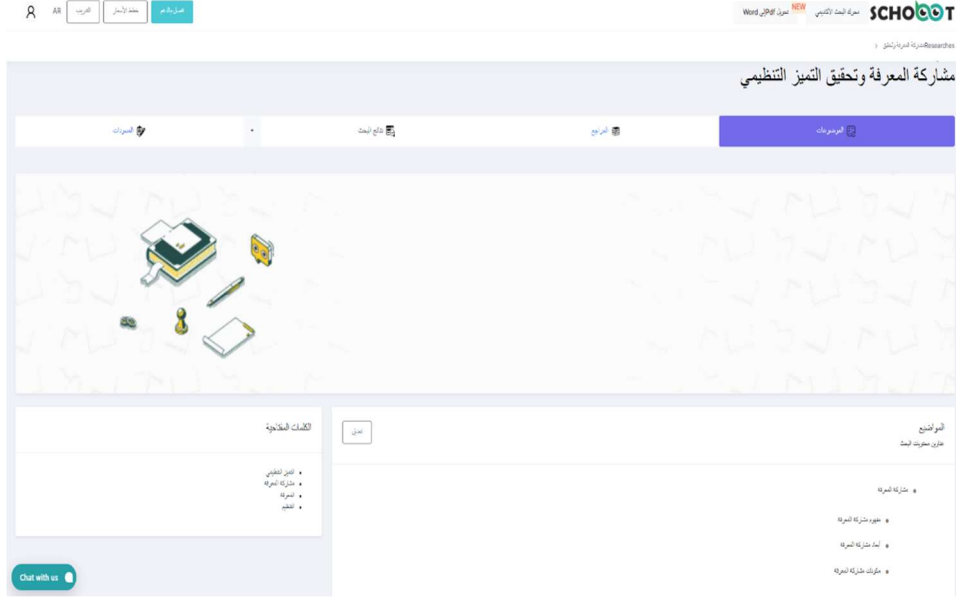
SCHOOOT محرك البحث الأكاديمي NEW تحويل Pdf إلى Word

تواصل معنا AR الأسعار التدريب

Researches > مشاركة المعرفة وتحقيق

مشاركة المعرفة وتحقيق التميز التنظيمي

الموضوعات | المراجع | نتائج البحث | المسودات

المواضيع
عناوين محتويات البحث
تعديل

- مشاركة المعرفة
- مفهوم مشاركة المعرفة
- أبعاد مشاركة المعرفة
- مكونات مشاركة المعرفة

الكلمات المفتاحية

- التميز التنظيمي
- مشاركة المعرفة
- المعرفة
- التنظيم

Chat with us